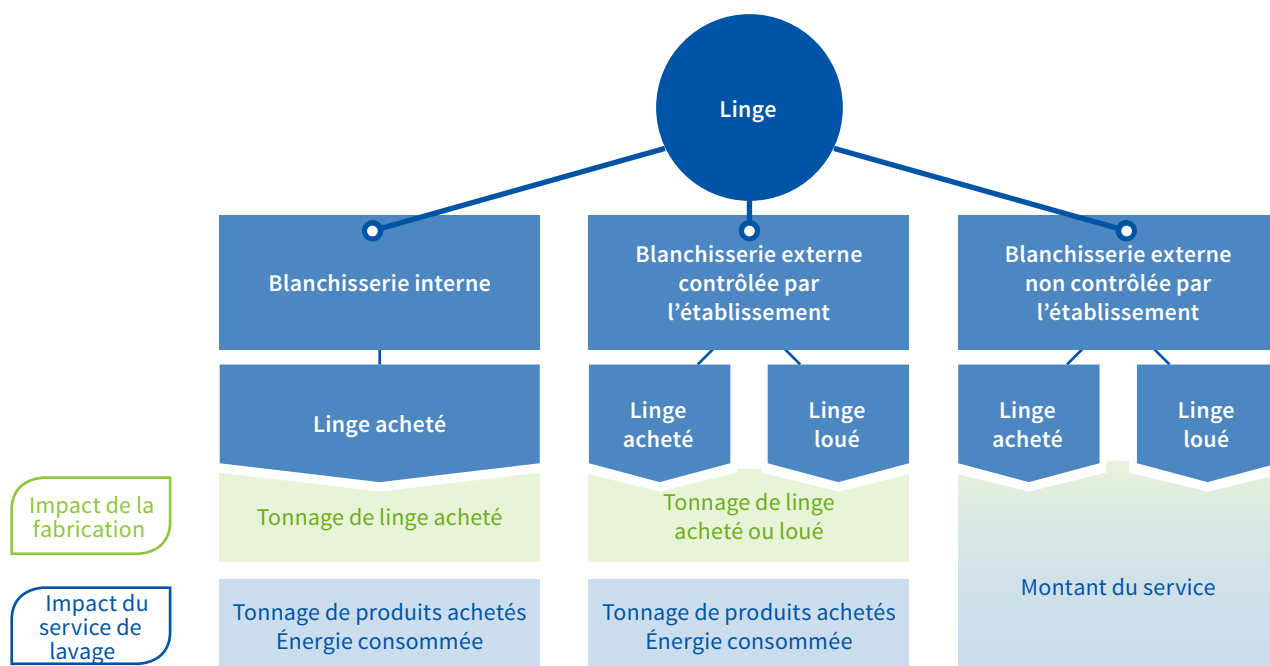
Linge

Blanchisserie interne

Blanchisserie externe contrôlée par l’établissement

Blanchisserie externe non contrôlée par l’établissement

Linge acheté

Linge acheté

Linge loué

Linge acheté

Linge loué

Impact de la fabrication

Tonnage de linge acheté

Tonnage de linge acheté ou loué

Montant du service

Impact du service de lavage

Tonnage de produits achetés
Énergie consommée

Tonnage de produits achetés
Énergie consommée